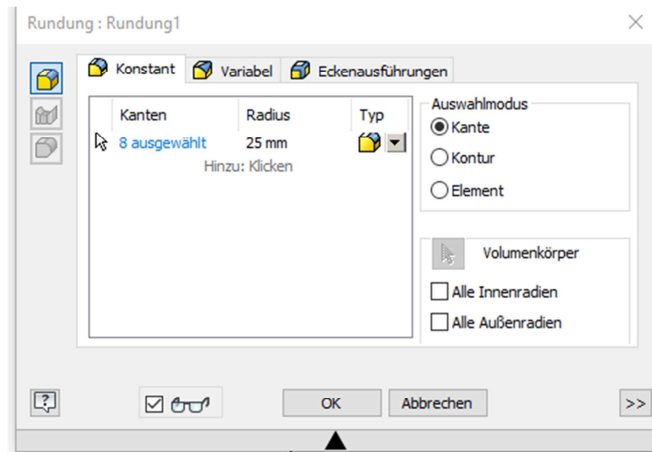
Rundung : Rundung1

Konstant | Variabel | Eckenausführungen

| Kanten | Radius | Typ |
|---|---|---|
| 8 ausgewählt | 25 mm | |
| Hinzu: Klicken | | |

Auswahlmodus
Kante
Kontur
Element

Volumenkörper
Alle Innenradien
Alle Außenradien

OK
Abbrechen
>>